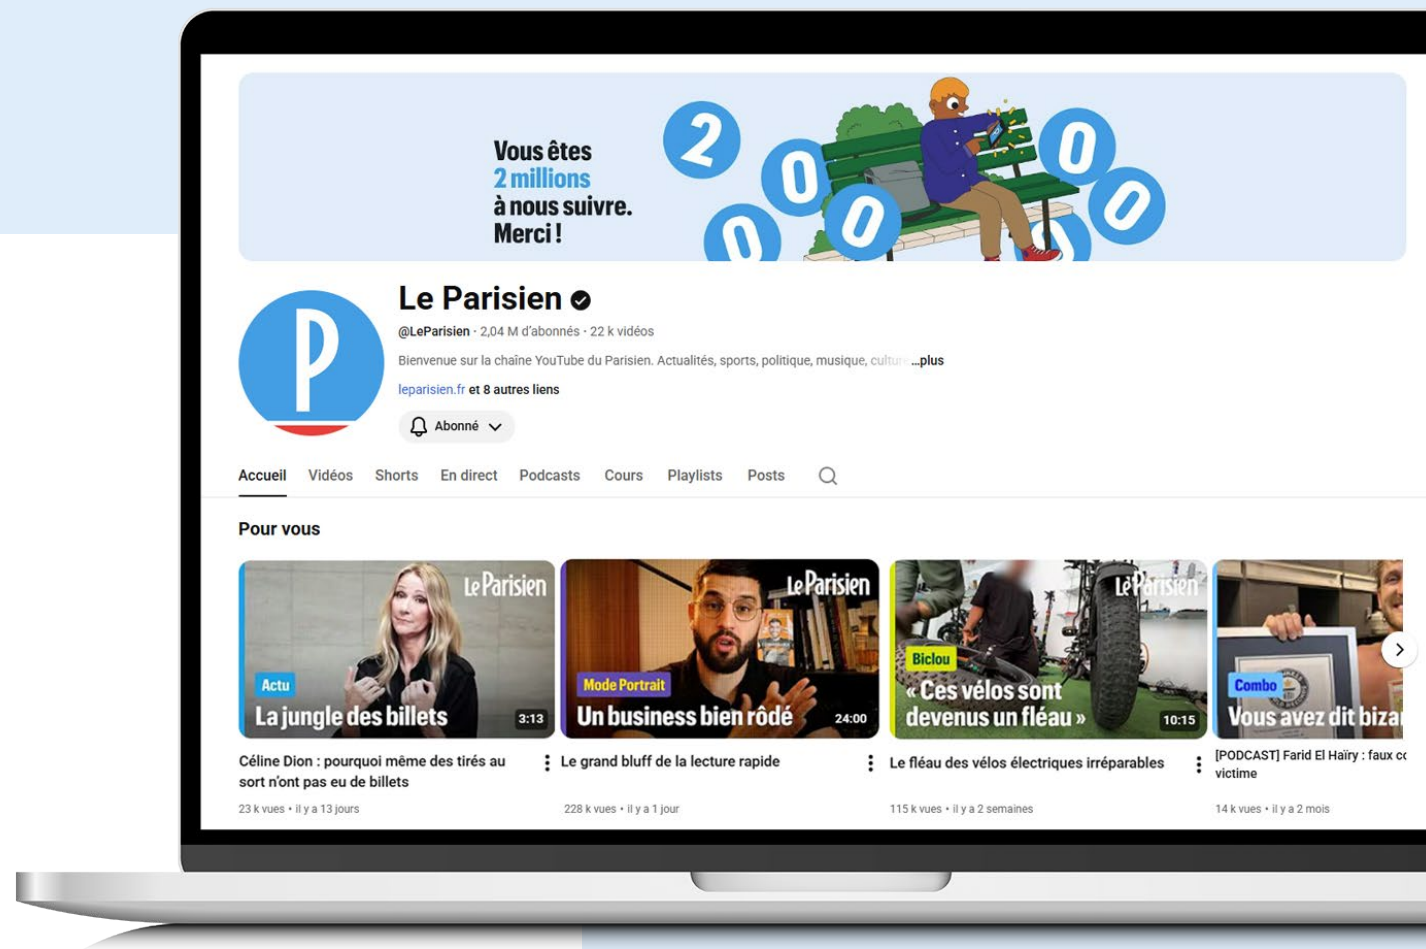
Vous êtes
2 millions
à nous suivre.
Merci !

2 0 0 0 0 0 0

P

Le Parisien

@LeParisien · 2,04 M d'abonnés · 22 k vidéos

Bienvenue sur la chaîne YouTube du Parisien. Actualités, sports, politique, musique, cultur ...plus

leparisien.fr et 8 autres liens

Abonné

Accueil Vidéos Shorts En direct Podcasts Cours Playlists Posts

Pour vous

Le Parisien
Actu
La jungle des billets
3:13
Céline Dion : pourquoi même des tirés au sort n'ont pas eu de billets
23 k vues • il y a 13 jours

Le Parisien
Mode Portrait
Un business bien rôdé
24:00
Le grand bluff de la lecture rapide
228 k vues • il y a 1 jour

Le Parisien
Biclou
« Ces vélos sont devenus un fléau »
10:15
Le fléau des vélos électriques irréparables
115 k vues • il y a 2 semaines

Combo
Vous avez dit biza
[PODCAST] Farid El Haïry : faux co victime
14 k vues • il y a 2 mois